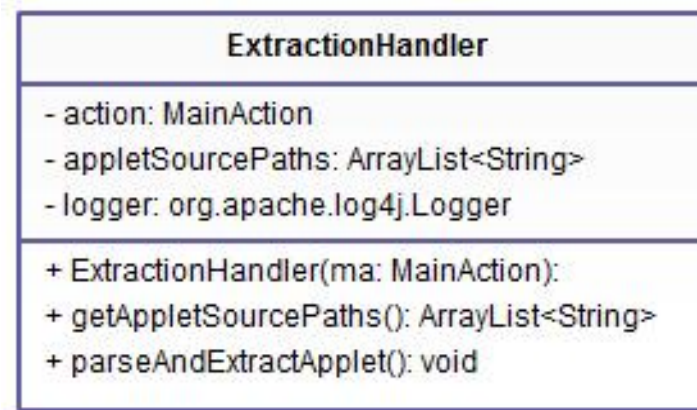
ExtractionHandler

- action: MainAction
- appletSourcePaths: ArrayList<String>
- logger: org.apache.log4j.Logger

+ ExtractionHandler(ma: MainAction):
+ getAppletSourcePaths(): ArrayList<String>
+ parseAndExtractApplet(): void